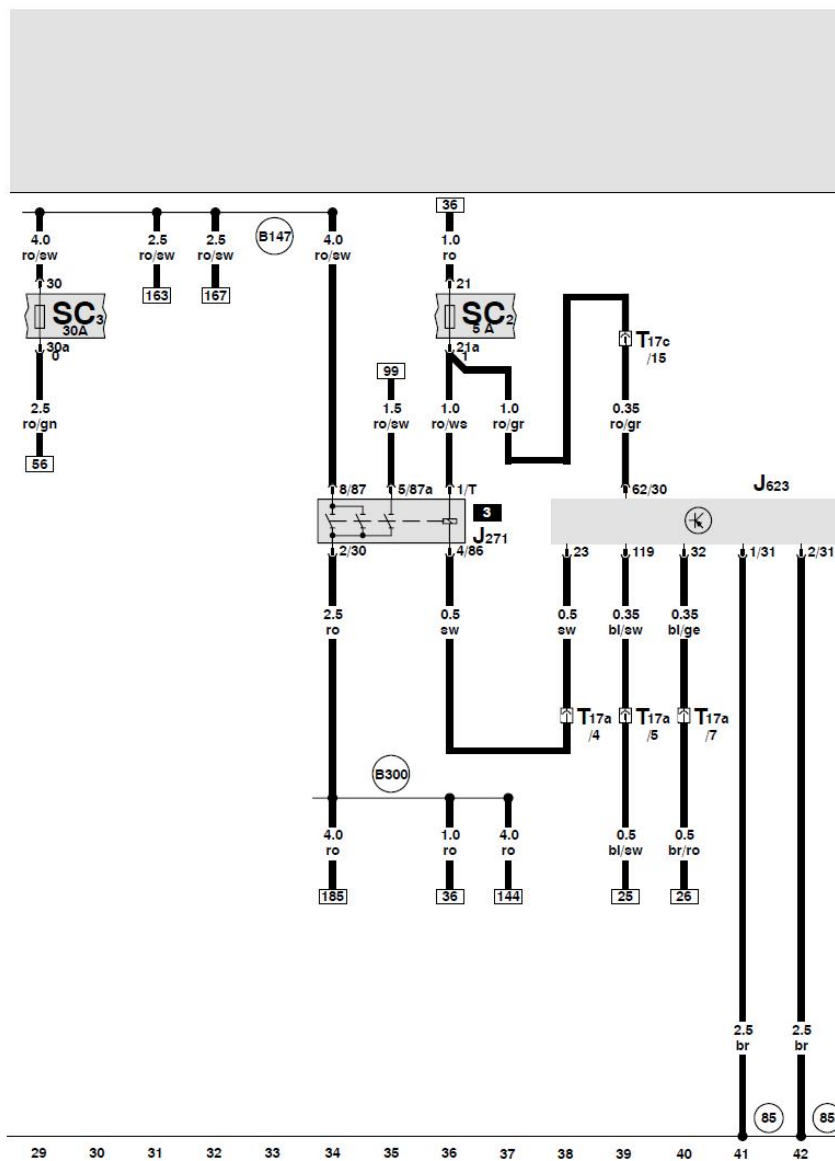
4.0
ro/sw
30
SC$_3$
30A
30a
0
2.5
ro/gn
56

2.5
ro/sw
163

2.5
ro/sw
167

B147

4.0
ro/sw

36
1.0
ro
21
SC$_2$
5 A
21a
1

99
1.5
ro/sw

1.0
ro/ws

1.0
ro/gr

T$_{17c}$
/15
0.35
ro/gr

8/87
5/87a
1/T
3
J$_{271}$
2/30
4/86

62/30
J$_{623}$
23
119
32
1/31
2/31

2.5
ro

0.5
sw

0.5
sw

0.35
bl/sw

0.35
bl/ge

T$_{17a}$
/4
T$_{17a}$
/5
T$_{17a}$
/7

B300

4.0
ro
185

1.0
ro
36

4.0
ro
144

0.5
bl/sw
25

0.5
br/ro
26

2.5
br

2.5
br

85
85

29 30 31 32 33 34 35 36 37 38 39 40 41 42